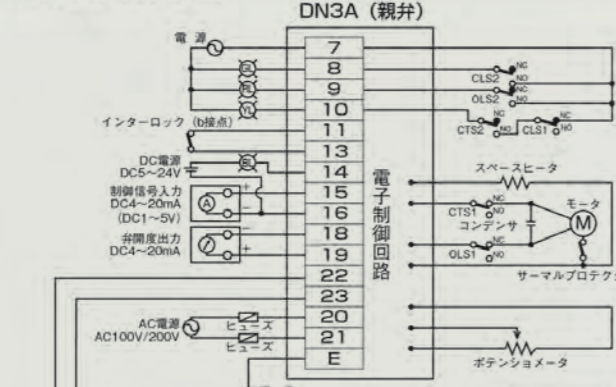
DN3A（親弁）

電源

GL
RL
YL

インターロック（b接点）

DC電源
DC5~24V

RL

制御信号入力
DC4~20mA
(DC1~5V)

A

弁開度出力
DC4~20mA

AC電源
AC100V/200V

ヒューズ
ヒューズ

| 7 |
|---|
| 8 |
| 9 |
| 10 |
| 11 |
| 13 |
| 14 |
| 15 |
| 16 |
| 18 |
| 19 |
| 22 |
| 23 |
| 20 |
| 21 |
| E |

電子制御回路

CLS2 NC NO
OLS2 NO NC
CTS2 NC NO CLS1 NC NO

スペースヒータ

モータ
M

CTS1 NC NO
コンデンサ
OLS1 NC NO

サーマルプロテクタ

ポテンショメータ